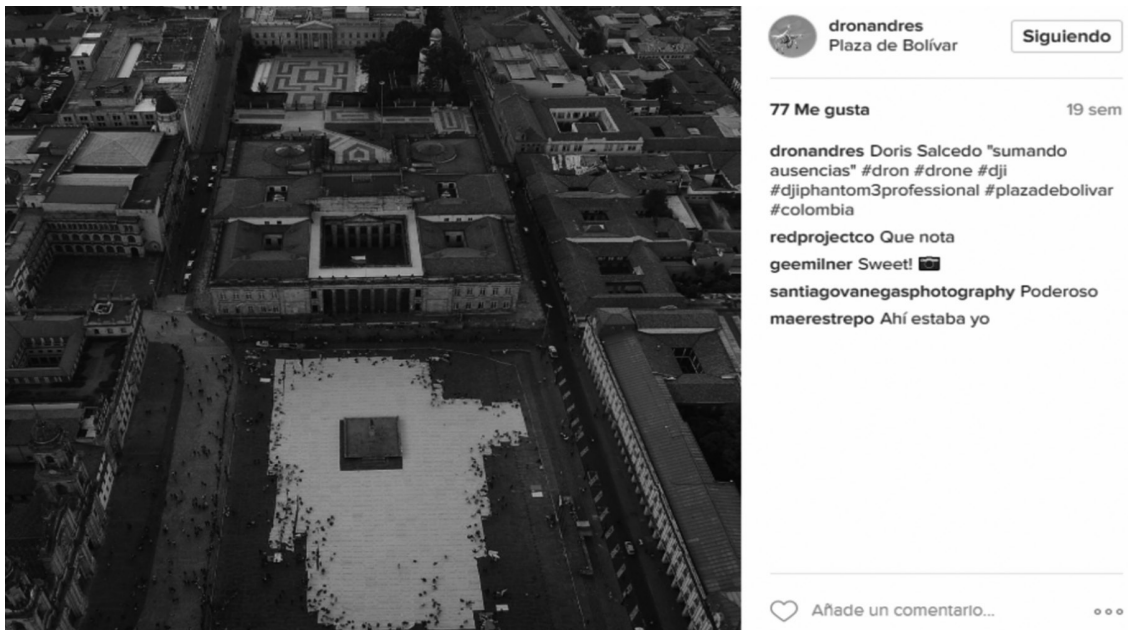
dronandres
Plaza de Bolívar

Siguiendo

77 Me gusta

19 sem

dronandres Doris Salcedo "sumando ausencias" #dron #drone #dji #djiphantom3professional #plazadebolivar #colombia

redprojectco Que nota

geemilner Sweet!

santiagovanegasphotography Poderoso

maerestrepo Ahí estaba yo

Añade un comentario...